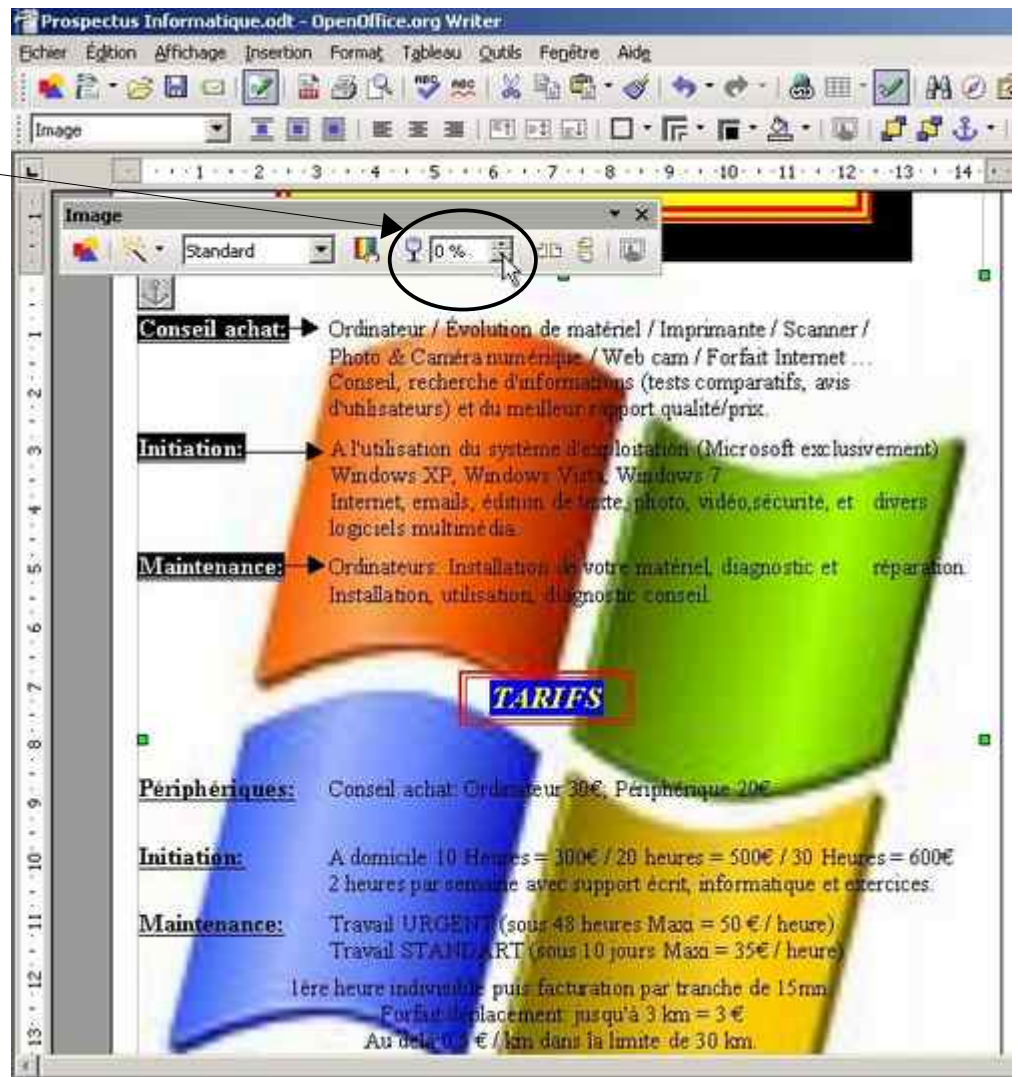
Prospectus Informatique.odt - OpenOffice.org Writer

Fichier Édition Affichage Insertion Format Tableau Outils Fenêtre Aide

Image

Image

Standard

0 %

Conseil achat: Ordinateur / Évolution de matériel / Imprimante / Scanner / Photo & Caméra numérique / Web cam / Forfait Internet ... Conseil, recherche d'informations (tests comparatifs, avis d'utilisateurs) et du meilleur rapport qualité/prix.

Initiation: A l'utilisation du système d'exploitation (Microsoft exclusivement) Windows XP, Windows Vista, Windows 7 Internet, emails, édition de texte, photo, vidéo,sécurité, et divers logiciels multimédia.

Maintenance: Ordinateurs: Installation de votre matériel, diagnostic et réparation. Installation, utilisation, diagnostic conseil.

TARIFS

Périphériques: Conseil achat: Ordinateur 30€, Périphérique 20€

Initiation: A domicile: 10 Heures = 300€ / 20 heures = 500€ / 30 Heures = 600€ 2 heures par semaine avec support écrit, informatique et exercices.

Maintenance: Travail URGENT (sous 48 heures Maxi = 50 € / heure) Travail STANDART (sous 10 jours Maxi = 35€ / heure)

1ère heure indivisible puis facturation par tranche de 15mn. Forfait déplacement: jusqu'à 3 km = 3 € Au delà 0,5 € / km dans la limite de 30 km.